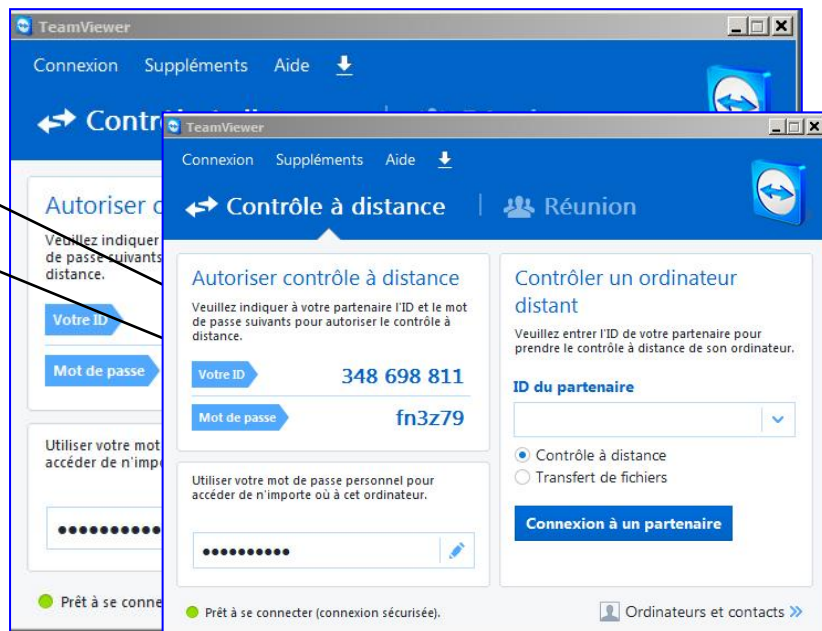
TeamViewer

Connexion Suppléments Aide

Contr

Autoriser c

Veuillez indiquer de passe suivants distance.

Votre ID

Mot de passe

Utiliser votre mot accéder de n'impo

••••••••••

Prêt à se conne

TeamViewer

Connexion Suppléments Aide

Contrôle à distance | Réunion

Autoriser contrôle à distance

Veuillez indiquer à votre partenaire l'ID et le mot de passe suivants pour autoriser le contrôle à distance.

Votre ID 348 698 811

Mot de passe fn3z79

Utiliser votre mot de passe personnel pour accéder de n'importe où à cet ordinateur.

••••••••••

Contrôler un ordinateur distant

Veuillez entrer l'ID de votre partenaire pour prendre le contrôle à distance de son ordinateur.

ID du partenaire

Contrôle à distance

Transfert de fichiers

Connexion à un partenaire

Prêt à se connecter (connexion sécurisée).

Ordinateurs et contacts »